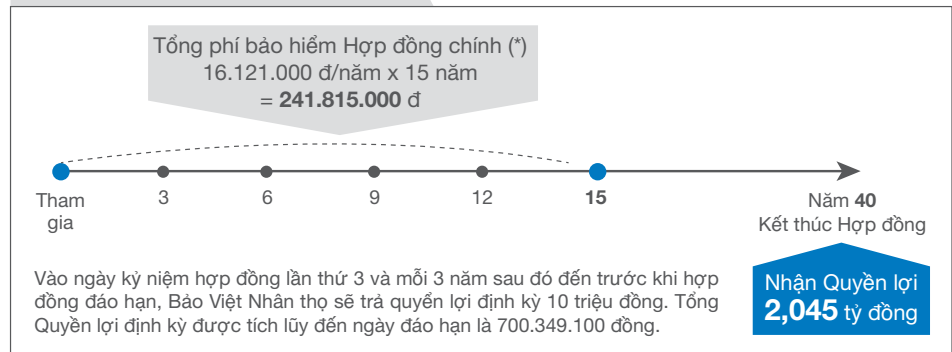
Tổng phí bảo hiểm Hợp đồng chính (*)
16.121.000 đ/năm x 15 năm
= **241.815.000** đ

Tham gia

3

6

9

12

**15**

Năm **40**
Kết thúc Hợp đồng

Vào ngày kỷ niệm hợp đồng lần thứ 3 và mỗi 3 năm sau đó đến trước khi hợp đồng đáo hạn, Bảo Việt Nhân thọ sẽ trả quyền lợi định kỳ 10 triệu đồng. Tổng Quyền lợi định kỳ được tích lũy đến ngày đáo hạn là 700.349.100 đồng.

Nhận Quyền lợi
**2,045** tỷ đồng